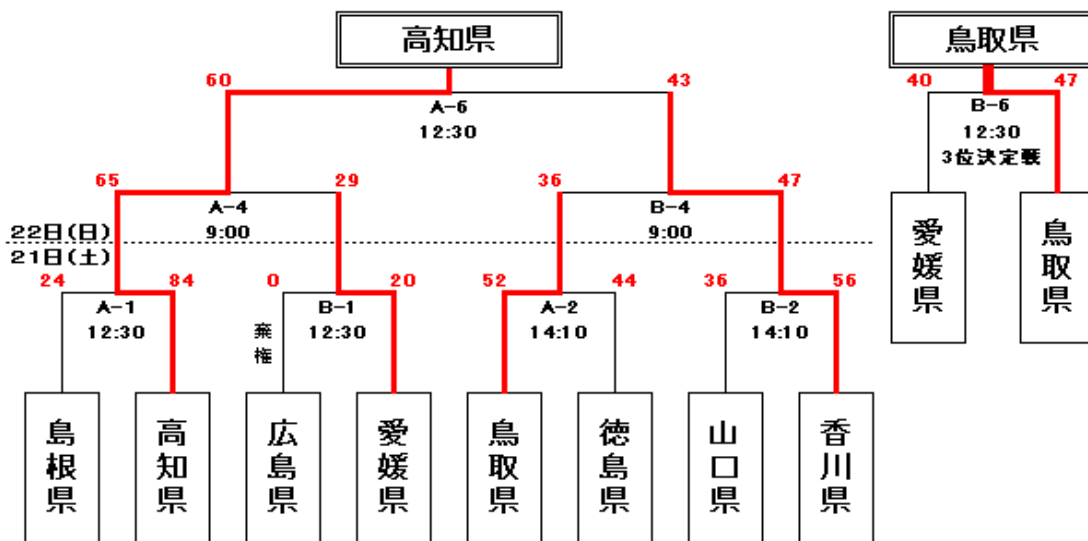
高知県

60
43
A-6
12:30

65
29
A-4
9:00

36
47
B-4
9:00

22日(日)
21日(土)

24
84
A-1
12:30

0
20
B-1
12:30
棄権

52
44
A-2
14:10

36
56
B-2
14:10

島根県
高知県
広島県
愛媛県
鳥取県
徳島県
山口県
香川県

鳥取県

40
47
B-6
12:30
3位決定戦

愛媛県
鳥取県